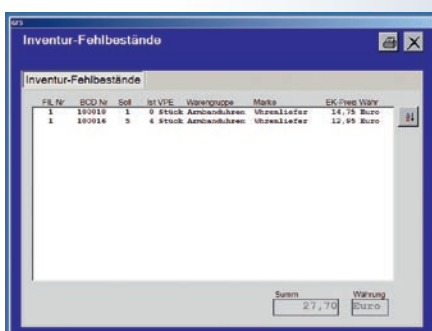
Inventur-Fehlbestände

Inventur-Fehlbestände

| FIL Nr | BCD Nr | Soll | Ist VPE | Warengruppe | Marke | EK-Preis Währ |
|---|---|---|---|---|---|---|
| 1 | 100010 | 1 | 0 Stück | Armbanduhren | Uhrenliefer | 14,75 Euro |
| 1 | 100016 | 5 | 4 Stück | Armbanduhren | Uhrenliefer | 12,95 Euro |

Summ 27,70
Währung Euro